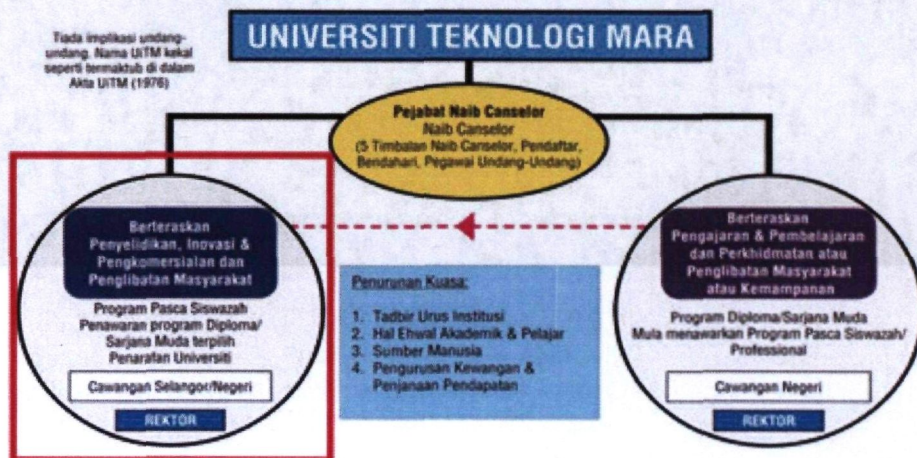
Tiada implikasi undang-undang. Nama UiTM kekal seperti termaktub di dalam Akta UiTM (1976)

UNIVERSITI TEKNOLOGI MARA

Pejabat Naib Canselor
Naib Canselor
(5 Timbalan Naib Canselor, Pendaftar, Bendahari, Pegawai Undang-Undang)

Berteraskan Penyelidikan, Inovasi & Pengkomersialan dan Penglibatan Masyarakat

Program Pasca Siswazah
Penawaran program Diploma/ Sarjana Muda terpilih
Penarafan Universiti

Cawangan Selangor/Negeri

REKTOR

Penurunan Kuasa:

1. Tadbir Urus Institusi
2. Hal Ehwal Akademik & Pelajar
3. Sumber Manusia
4. Pengurusan Kewangan & Penjanaan Pendapatan

Berteraskan Pengajaran & Pembelajaran dan Perkhidmatan atau Penglibatan Masyarakat atau Kemampanan

Program Diploma/Sarjana Muda
Mula menawarkan Program Pasca Siswazah/ Professional

Cawangan Negeri

REKTOR